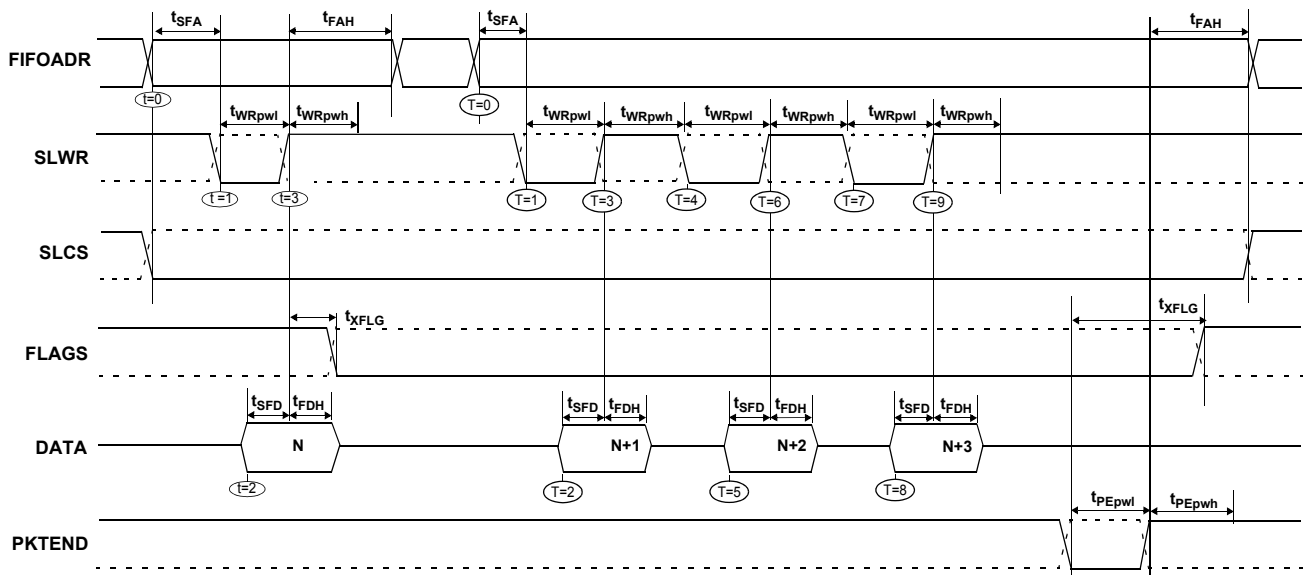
$t_{SFA}$ $t_{FAH}$ $t_{SFA}$ $t_{FAH}$

FIFOADR

t=0 T=0

$t_{WRpwl}$ $t_{WRpwh}$ $t_{WRpwl}$ $t_{WRpwh}$ $t_{WRpwl}$ $t_{WRpwh}$ $t_{WRpwl}$ $t_{WRpwh}$

SLWR

t=1 t=3 T=1 T=3 T=4 T=6 T=7 T=9

SLCS

$t_{XFLG}$ $t_{XFLG}$

FLAGS

$t_{SFD}$ $t_{FDH}$ $t_{SFD}$ $t_{FDH}$ $t_{SFD}$ $t_{FDH}$ $t_{SFD}$ $t_{FDH}$

DATA

N N+1 N+2 N+3

t=2 T=2 T=5 T=8

$t_{PEpwl}$ $t_{PEpwh}$

PKTEND